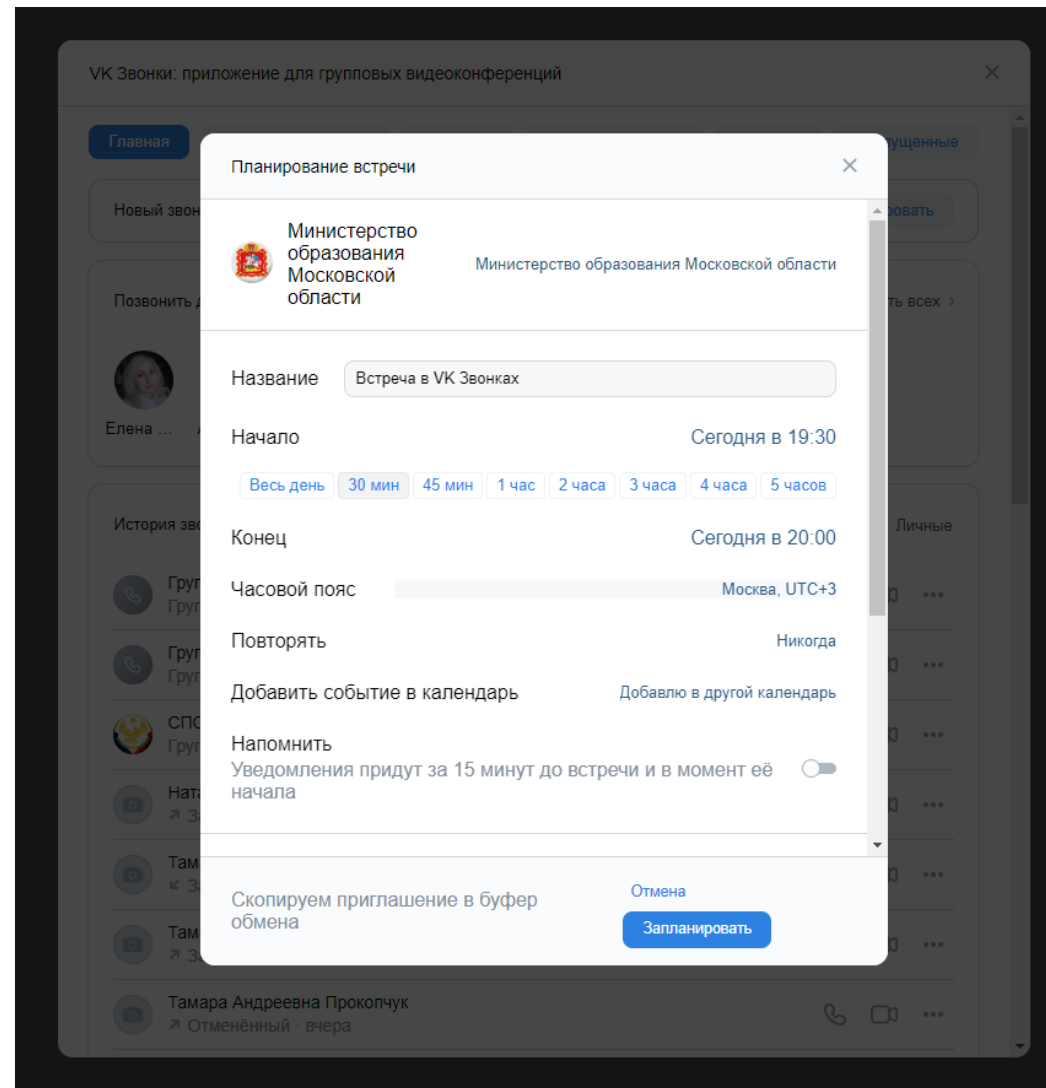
VK Звонки: приложение для групповых видеоконференций

Главная

ущенные

Новый звон

овать

Позвонить д

ть всех ›

Елена ...

История зво

Личные

Груп
Груп

Груп
Груп

СПО
Груп

Ната
↗ З

Там
↙ З

Там
↗ З

Тамара Андреевна Прокопчук
↗ Отменённый · вчера

Планирование встречи

Министерство образования Московской области

Министерство образования Московской области

Название

Встреча в VK Звонках

Начало

Сегодня в 19:30

| Весь день | 30 мин | 45 мин | 1 час | 2 часа | 3 часа | 4 часа | 5 часов |
|---|---|---|---|---|---|---|---|

Конец

Сегодня в 20:00

Часовой пояс

Москва, UTC+3

Повторять

Никогда

Добавить событие в календарь

Добавлю в другой календарь

Напомнить

Уведомления придут за 15 минут до встречи и в момент её начала

Скопируем приглашение в буфер обмена

Отмена

Запланировать